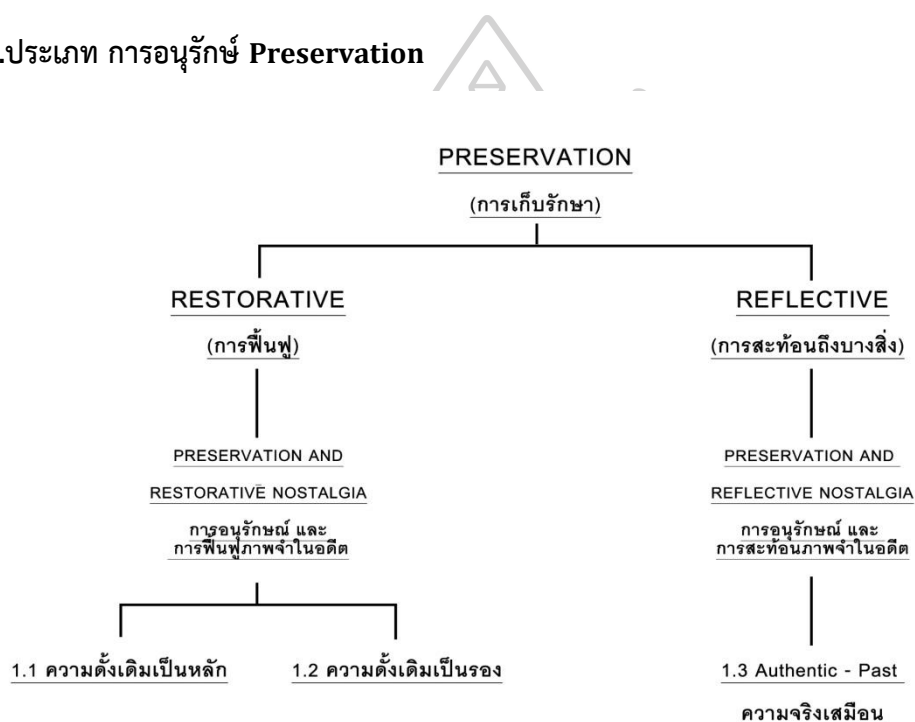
.ประเภท การอนุรักษ์ Preservation

PRESERVATION

(การเก็บรักษา)

RESTORATIVE

(การฟื้นฟู)

REFLECTIVE

(การสะท้อนถึงบางสิ่ง)

PRESERVATION AND

RESTORATIVE NOSTALGIA

การอนุรักษ์ และ การฟื้นฟูภาพจำในอดีต

PRESERVATION AND

REFLECTIVE NOSTALGIA

การอนุรักษ์ และ การสะท้อนภาพจำในอดีต

1.1 ความดั้งเดิมเป็นหลัก

1.2 ความดั้งเดิมเป็นรอง

1.3 Authentic - Past

ความจริงเสมือน